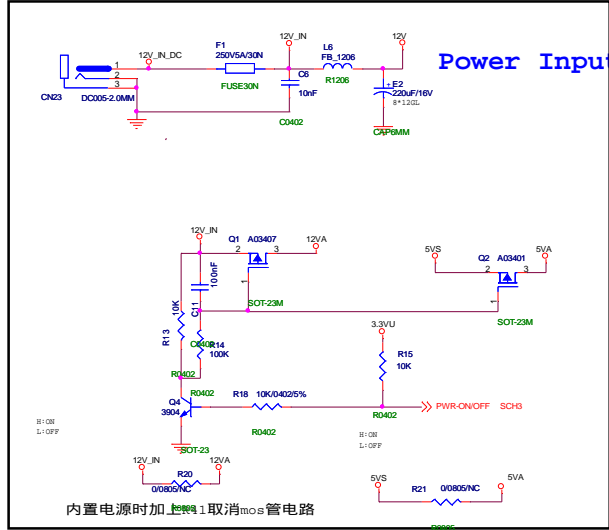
Power Input

CN23
DC005-2.0MM
1
2
3
12V_IN_DC
F1
250V5A/30N
FUSE30N
12V_IN
C6
10nF
C0402
L6
FB_1206
R1206
12V
E2
220uF/16V
8*12GL
CAP6MM

12V_IN
Q1
A03407
2
3
12VA
100nF
C11
C0402
SOT-23M
R13
10K
R0402
R14
100K
Q4
3904
SOT-23
R0402
R18
10K/0402/5%
R0402
3.3VU
R15
10K
R0402
PWR-ON/OFF
SCH3
H:ON
L:OFF
H:ON
L:OFF

5VS
Q2
A03401
2
3
5VA
1
SOT-23M

12V_IN
R20
0/0805/NC
12VA
5VS
R21
0/0805/NC
5VA

内置电源时加上R41取消mos管电路